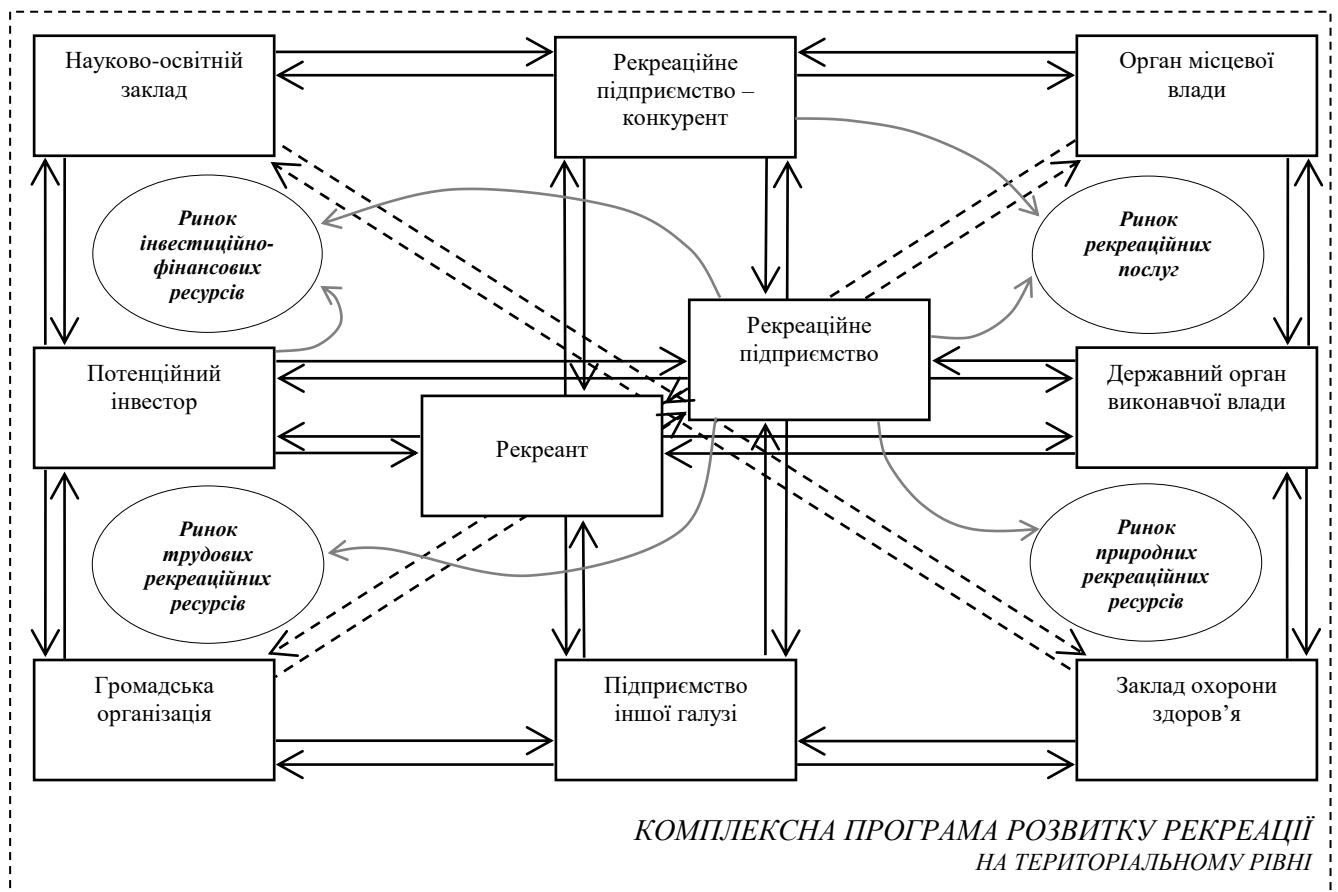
Науково-освітній заклад

Рекреаційне підприємство – конкурент

Орган місцевої влади

Ринок інвестиційно-фінансових ресурсів

Ринок рекреаційних послуг

Рекреаційне підприємство

Потенційний інвестор

Державний орган виконавчої влади

Рекреант

Ринок трудових рекреаційних ресурсів

Ринок природних рекреаційних ресурсів

Громадська організація

Підприємство іншої галузі

Заклад охорони здоров'я

КОМПЛЕКСНА ПРОГРАМА РОЗВИТКУ РЕКРЕАЦІЇ НА ТЕРИТОРІАЛЬНОМУ РІВНІ